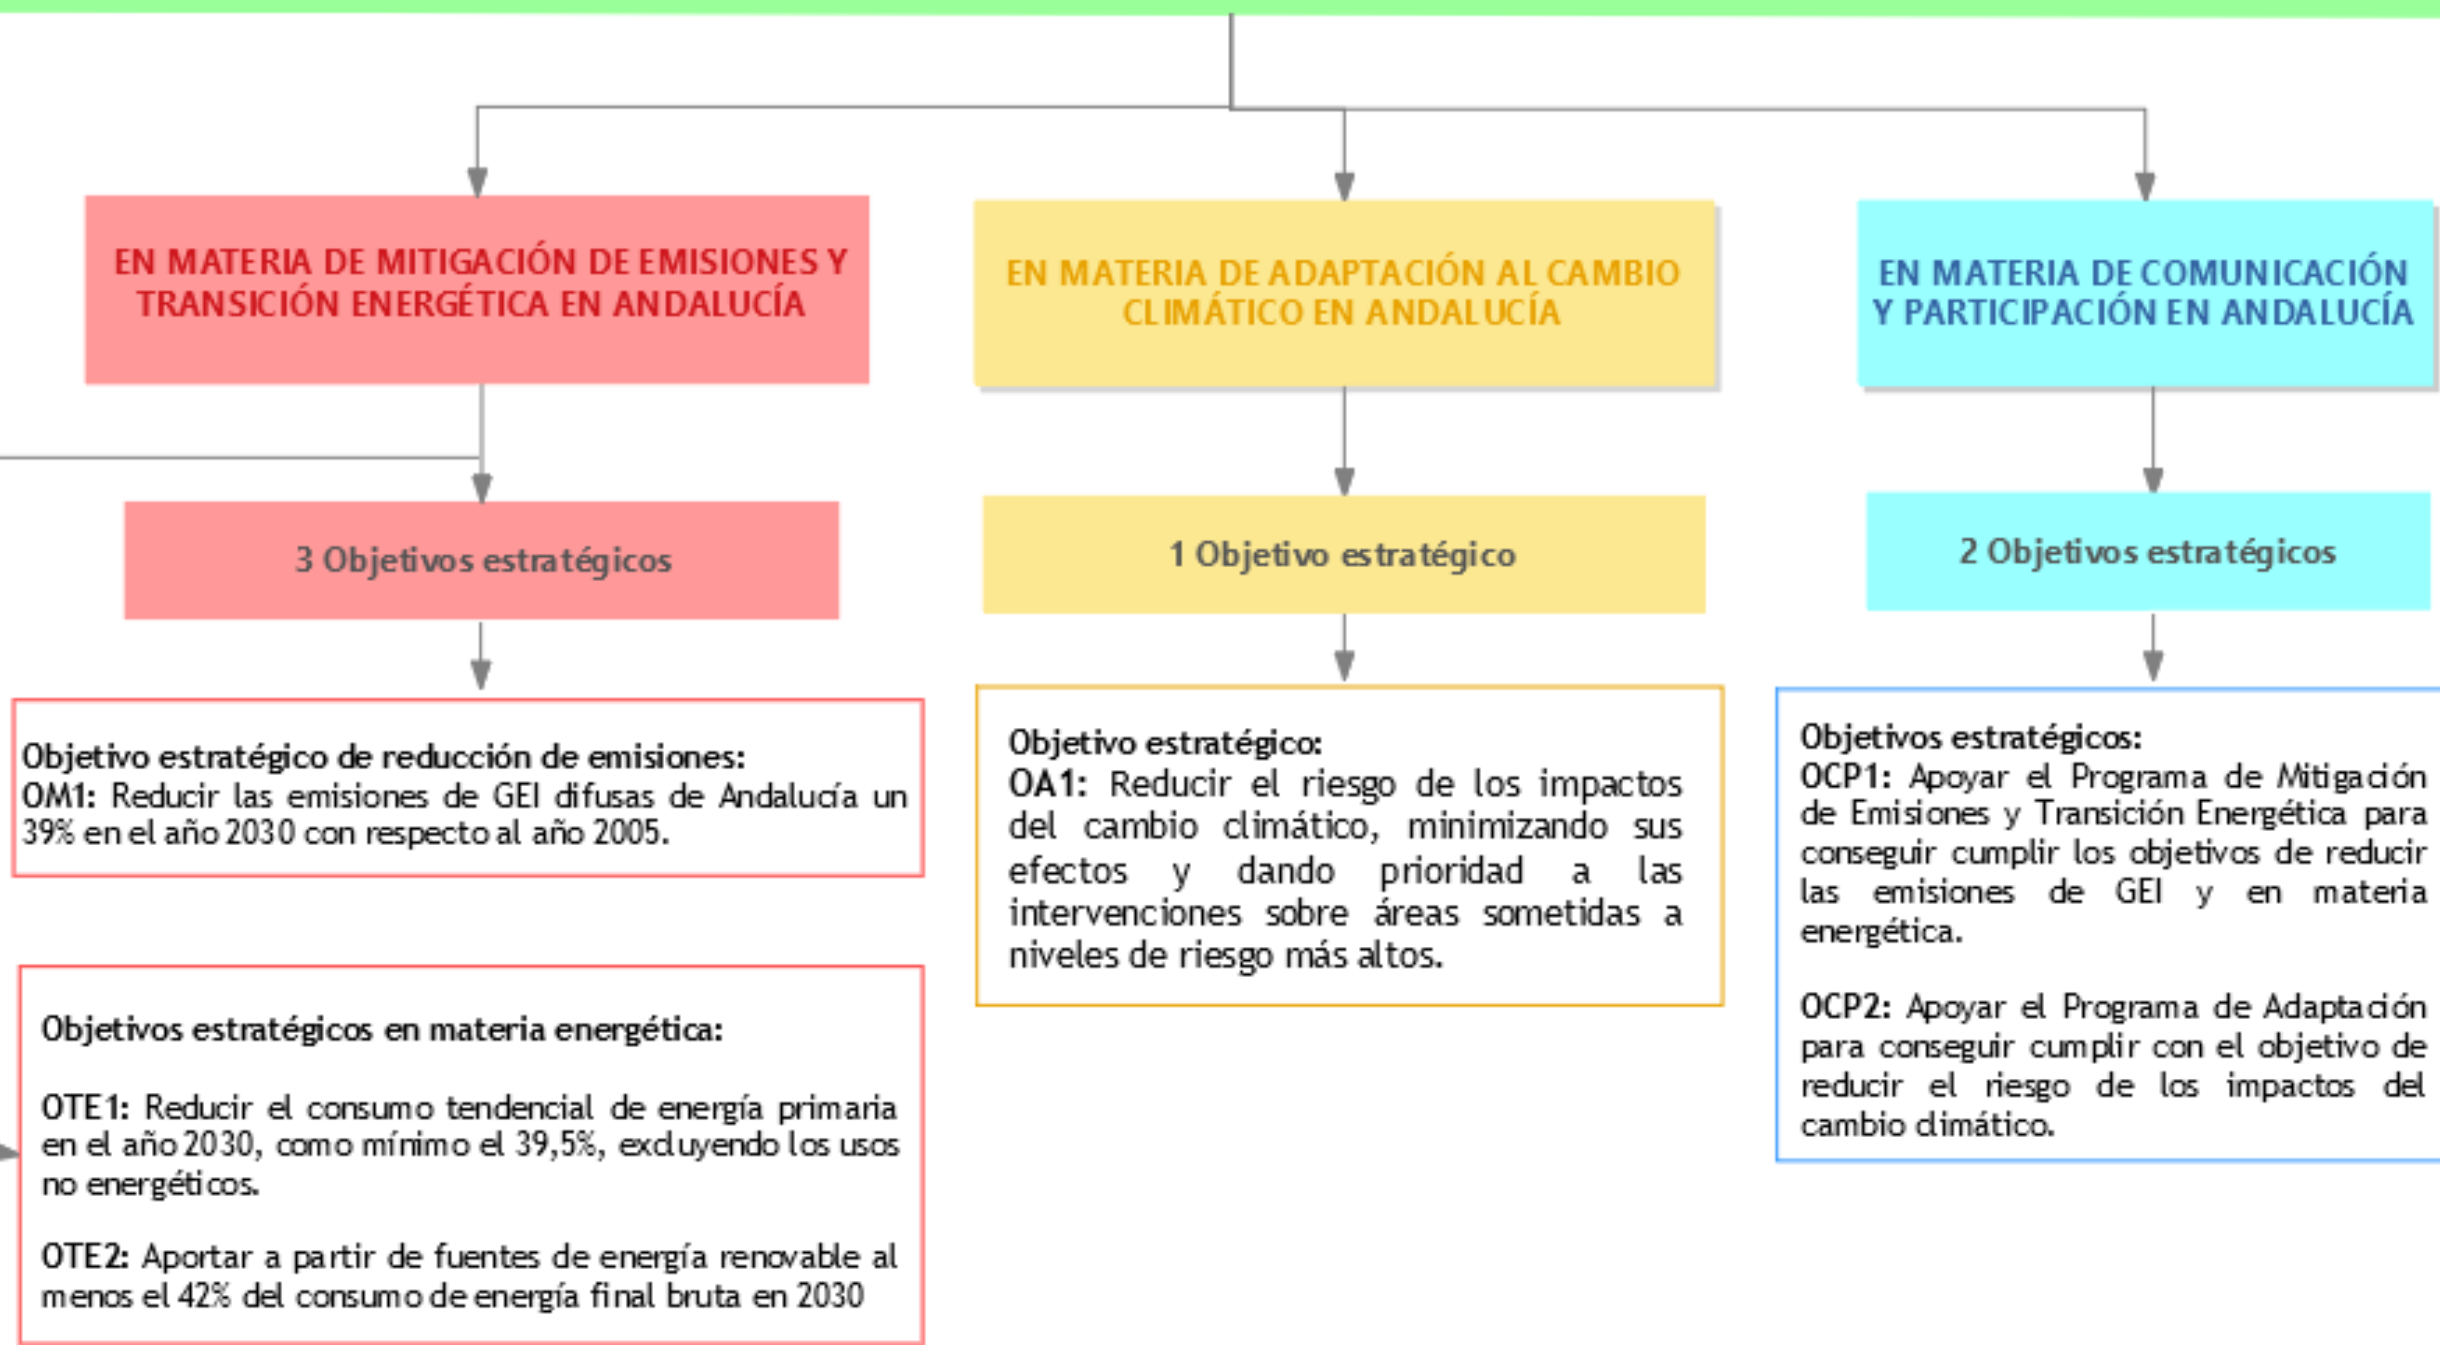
EN MATERIA DE MITIGACIÓN DE EMISIONES Y TRANSICIÓN ENERGÉTICA EN ANDALUCÍA

3 Objetivos estratégicos

Objetivo estratégico de reducción de emisiones:
OM1: Reducir las emisiones de GEI difusas de Andalucía un 39% en el año 2030 con respecto al año 2005.

Objetivos estratégicos en materia energética:

OTE1: Reducir el consumo tendencial de energía primaria en el año 2030, como mínimo el 39,5%, excluyendo los usos no energéticos.

OTE2: Aportar a partir de fuentes de energía renovable al menos el 42% del consumo de energía final bruta en 2030

EN MATERIA DE ADAPTACIÓN AL CAMBIO CLIMÁTICO EN ANDALUCÍA

1 Objetivo estratégico

Objetivo estratégico:
OA1: Reducir el riesgo de los impactos del cambio climático, minimizando sus efectos y dando prioridad a las intervenciones sobre áreas sometidas a niveles de riesgo más altos.

EN MATERIA DE COMUNICACIÓN Y PARTICIPACIÓN EN ANDALUCÍA

2 Objetivos estratégicos

Objetivos estratégicos:
OCP1: Apoyar el Programa de Mitigación de Emisiones y Transición Energética para conseguir cumplir los objetivos de reducir las emisiones de GEI y en materia energética.

OCP2: Apoyar el Programa de Adaptación para conseguir cumplir con el objetivo de reducir el riesgo de los impactos del cambio climático.